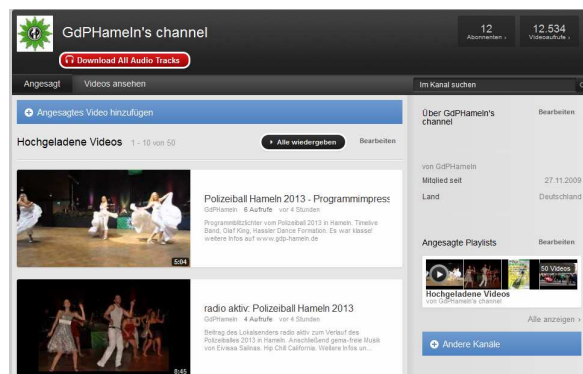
GdPHameln's channel

Download All Audio Tracks

12
Abonnenten ›

12.534
Videoaufrufe ›

Angesagt

Videos ansehen

Im Kanal suchen

Angesagtes Video hinzufügen

Hochgeladene Videos 1 - 10 von 50

Alle wiedergeben

Bearbeiten

Polizeiball Hameln 2013 - Programmimpress

GdPHameln 6 Aufrufe vor 4 Stunden

Programmblitzlichter vom Polizeiball 2013 in Hameln. Timeline Band, Olaf Krüg, Hassler Dance Formation. Es war klasse! weitere Infos auf www.gdp-hameln.de

5:04

radio aktiv: Polizeiball Hameln 2013

GdPHameln 4 Aufrufe vor 4 Stunden

Beitrag des Lokalsenders radio aktiv zum Verlauf des Polizeiballes 2013 in Hameln. Anschließend gema-freie Musik von Elvissa Salinas. Hip Chill California. Weitere Infos un...

8:45

Über GdPHameln's channel

Bearbeiten

von GdPHameln

Mitglied seit 27.11.2009

Land Deutschland

Angesagte Playlists

Bearbeiten

50 Videos

Hochgeladene Videos
von GdPHameln's channel

Alle anzeigen ›

Andere Kanäle